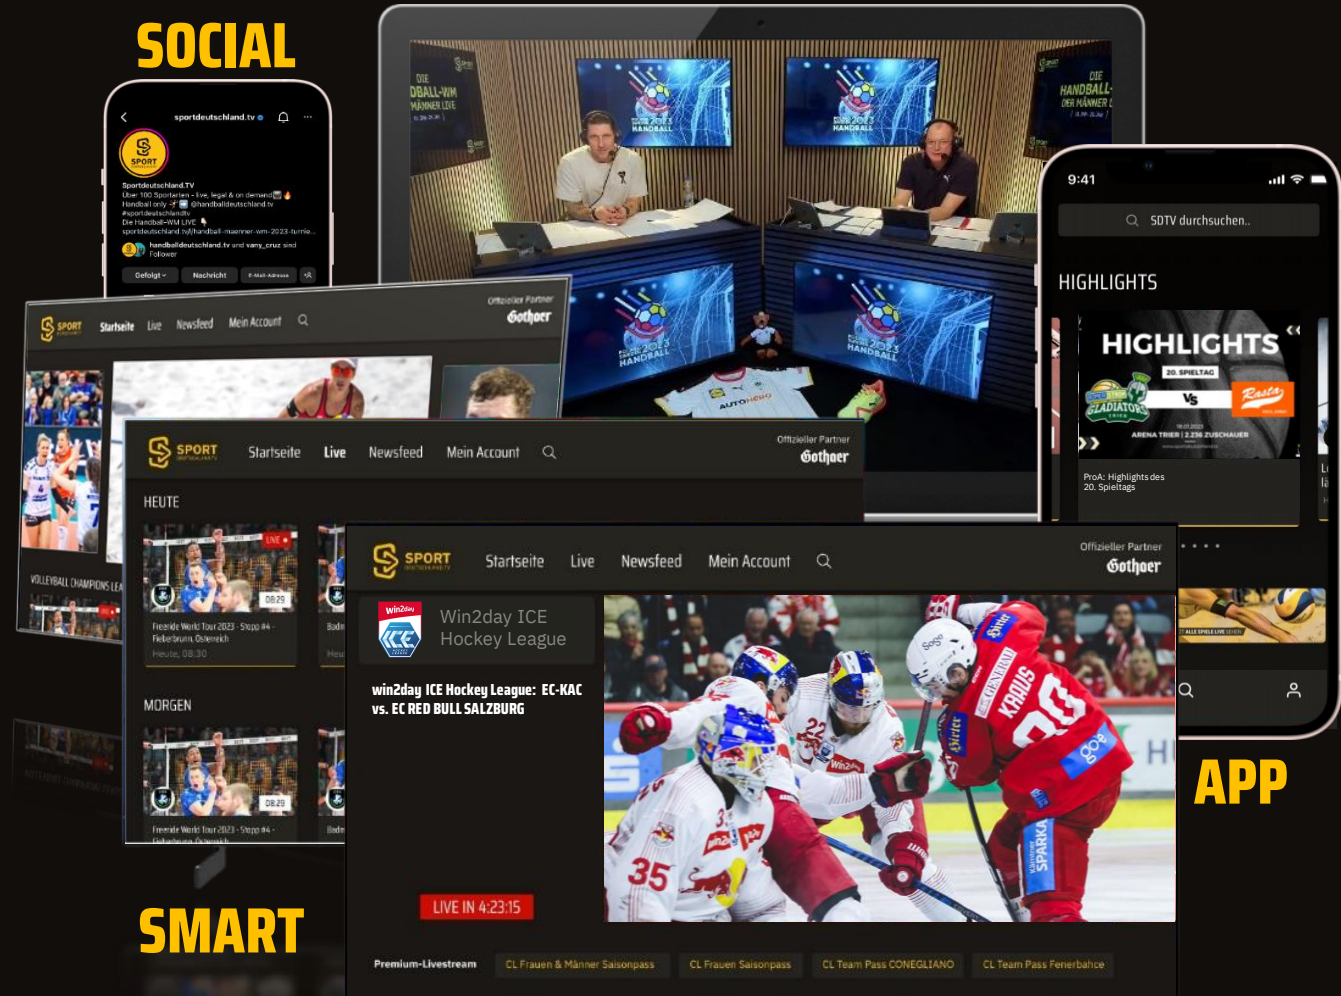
SOCIAL

sportdeutschland.tv

SPORT

Sportdeutschland.TV
Über 100 Sportarten - live, legal & on demand
Handball only @handballdeutschland.tv
#sportdeutschlandtv
Die Handball-WM LIVE
sportdeutschland.tv/handball-maenner-wm-2023-turnie...
handballdeutschland.tv and vany_cruz sind Follower

Gefolgt
Nachricht
E-Mail-Adresse

DIE HANDBALL-WM DER MÄNNER LIVE

DIE HANDBALL-WM DER MÄNNER

HANDBALL 2023

9:41

SDTV durchsuchen..

HIGHLIGHTS

HIGHLIGHTS
20. SPIELTAG
GLADIATORS
Vs
Rasta
ARENA TRIER | 2.236 ZUSCHAUER

ProA: Highlights des 20. Spieltags

SPORT Startseite Live Newsfeed Mein Account
Offizieller Partner
Gothaer

SPORT Startseite Live Newsfeed Mein Account
Offizieller Partner
Gothaer

HEUTE

LIVE
08:29
Freeride World Tour 2023 - Stopp #4 - Fieberbrunn, Österreich
Heute, 08:30

MORGEN

08:29
Freeride World Tour 2023 - Stopp #4 - Fieberbrunn, Österreich

VOLLEYBALL CHAMPIONS LEA

SPORT Startseite Live Newsfeed Mein Account
Offizieller Partner
Gothaer

Win2day ICE Hockey League

win2day ICE Hockey League: EC-KAC vs. EC RED BULL SALZBURG

LIVE IN 4:23:15

Premium-Livestream
CL Frauen & Männer Saisonpass
CL Frauen Saisonpass
CL Team Pass CONEGLIANO
CL Team Pass Fenerbahce

APP

SMART